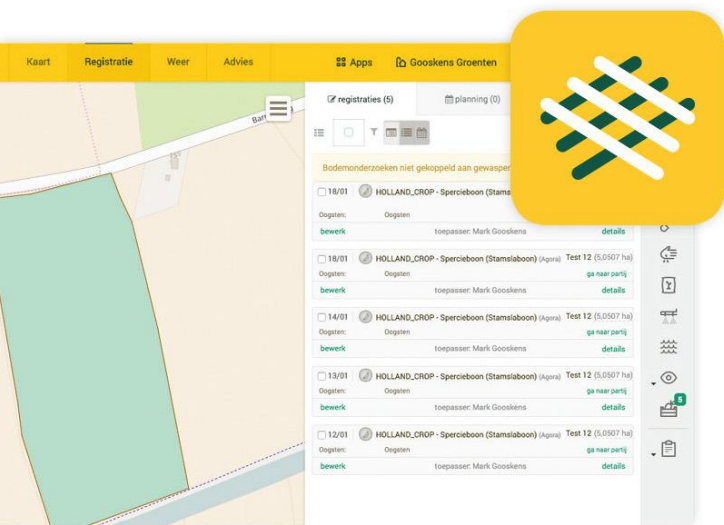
Kaart Registratie Weer Advies Apps Gooskens Groenten

Bar

registraties (5) planning (0)

Bodemonderzoeken niet gekoppeld aan gewasper

18/01 HOLLAND_CROP - Sperciebonen (Stams
Oogsten: Oogsten
bewerk toepasser: Mark Gooskens details

18/01 HOLLAND_CROP - Sperciebonen (Stamslaboon) (Agora) Test 12 (5,0507 ha)
Oogsten: Oogsten ga naar partij
bewerk toepasser: Mark Gooskens details

14/01 HOLLAND_CROP - Sperciebonen (Stamslaboon) (Agora) Test 12 (5,0507 ha)
Oogsten: Oogsten ga naar partij
bewerk toepasser: Mark Gooskens details

13/01 HOLLAND_CROP - Sperciebonen (Stamslaboon) (Agora) Test 12 (5,0507 ha)
Oogsten: Oogsten ga naar partij
bewerk toepasser: Mark Gooskens details

12/01 HOLLAND_CROP - Sperciebonen (Stamslaboon) (Agora) Test 12 (5,0507 ha)
Oogsten: Oogsten ga naar partij
bewerk toepasser: Mark Gooskens details

5